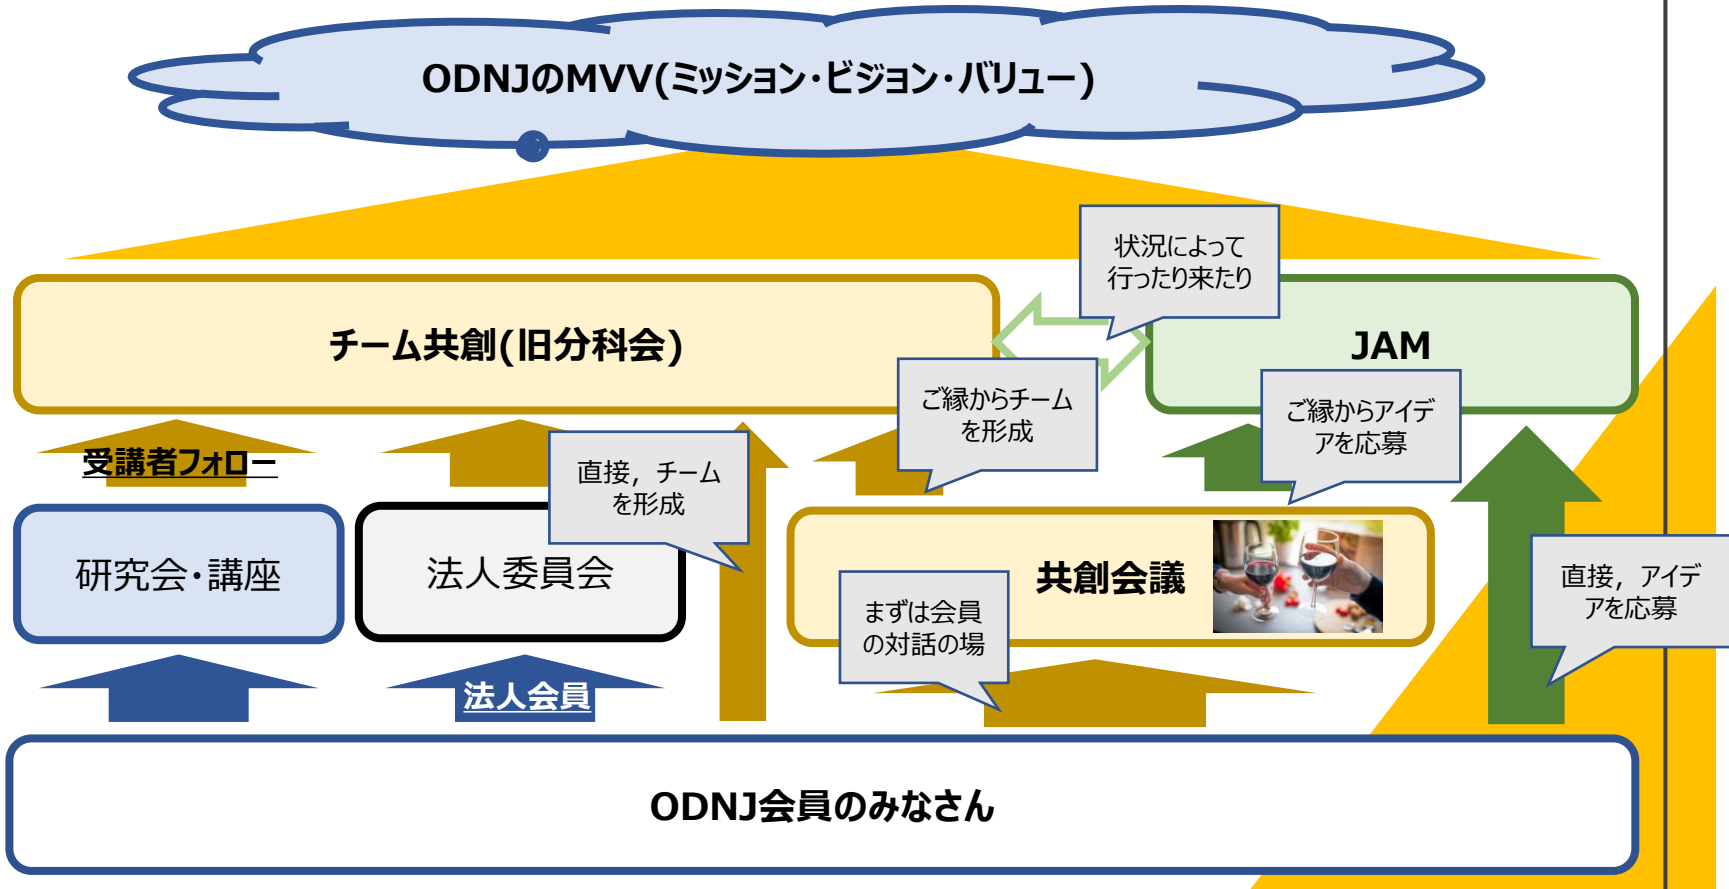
ODNJのMVV(ミッション・ビジョン・バリュー)

状況によって行ったり来たり

チーム共創(旧分科会)

JAM

ご縁からチームを形成

ご縁からアイデアを応募

受講者フォロー

直接，チームを形成

研究会・講座

法人委員会

共創会議

まずは会員の対話の場

直接，アイデアを応募

法人会員

ODNJ会員のみなさん